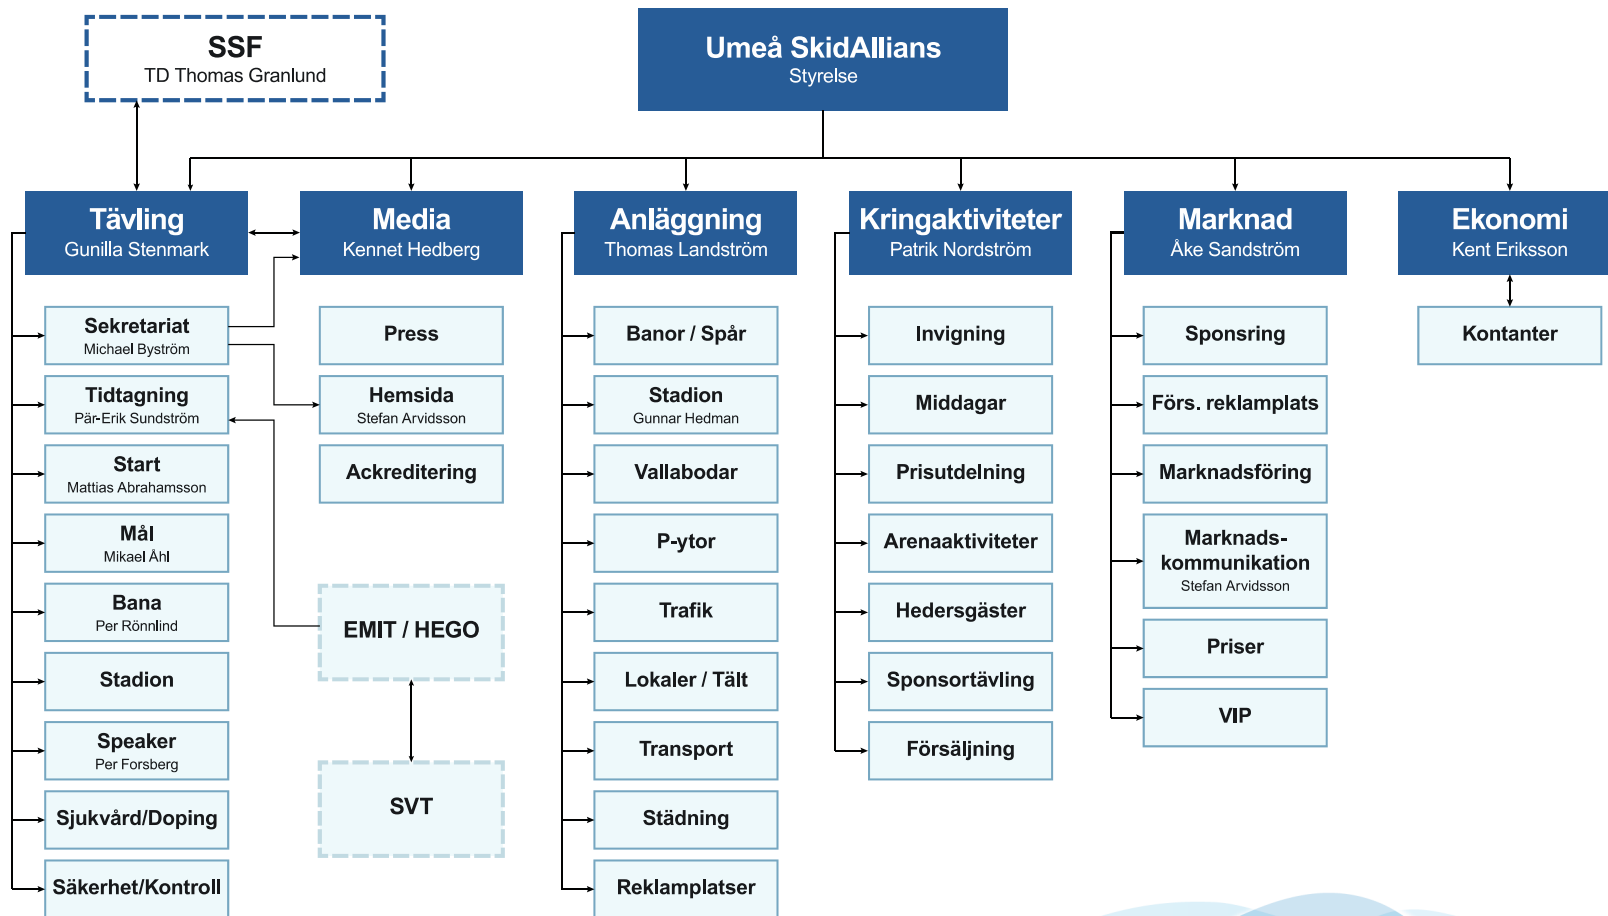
SSF
TD Thomas Granlund

Umeå SkidAllians
Styrelse

Tävling
Gunilla Stenmark

Sekretariat
Michael Byström

Tidtagning
Pär-Erik Sundström

Start
Mattias Abrahamsson

Mål
Mikael Åhl

Bana
Per Rönnlind

Stadion

Speaker
Per Forsberg

Sjukvård/Doping

Säkerhet/Kontroll

Media
Kennet Hedberg

Press

Hemsida
Stefan Arvidsson

Ackreditering

EMIT / HEGO

SVT

Anläggning
Thomas Landström

Banor / Spår

Stadion
Gunnar Hedman

Vallabodar

P-ytor

Trafik

Lokaler / Tält

Transport

Städning

Reklamplatser

Kringaktiviteter
Patrik Nordström

Invigning

Middagar

Prisutdelning

Arenaaktiviteter

Hedersgäster

Sponsortävling

Försäljning

Marknad
Åke Sandström

Sponsring

Förs. reklamplats

Marknadsföring

Marknadskommunikation
Stefan Arvidsson

Priser

VIP

Ekonomi
Kent Eriksson

Kontanter